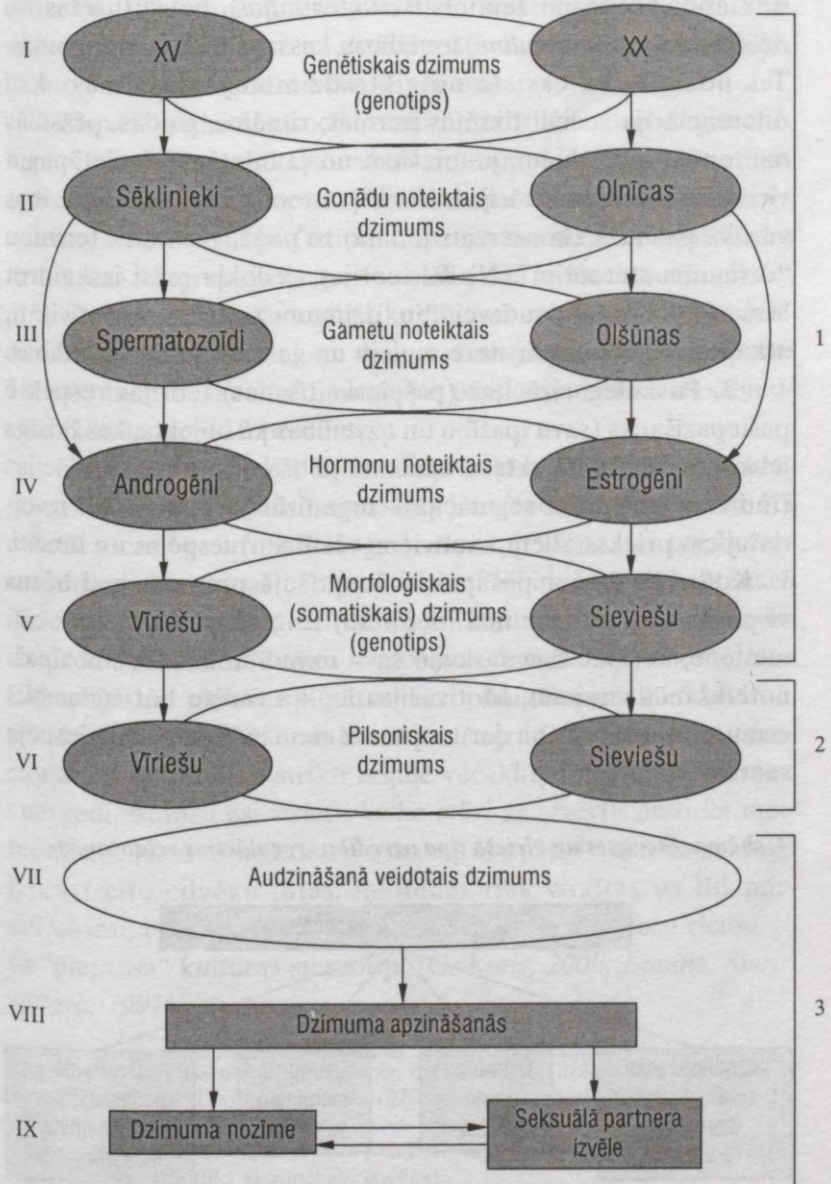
I
XV
Ģenētiskais dzimums (genotips)
XX

II
Sēklinieki
Gonādu noteiktais dzimums
Olnīcas

III
Spermatozoīdi
Gametu noteiktais dzimums
Olšūnas

1

IV
Androgēni
Hormonu noteiktais dzimums
Estrogēni

V
Vīriešu
Morfoloģiskais (somatiskais) dzimums (genotips)
Sieviešu

VI
Vīriešu
Pilsoniskais dzimums
Sieviešu

2

VII
Audzināšanā veidotais dzimums

VIII
Dzimuma apzināšanās

3

IX
Dzimuma nozīme
Seksuālā partnera izvēle